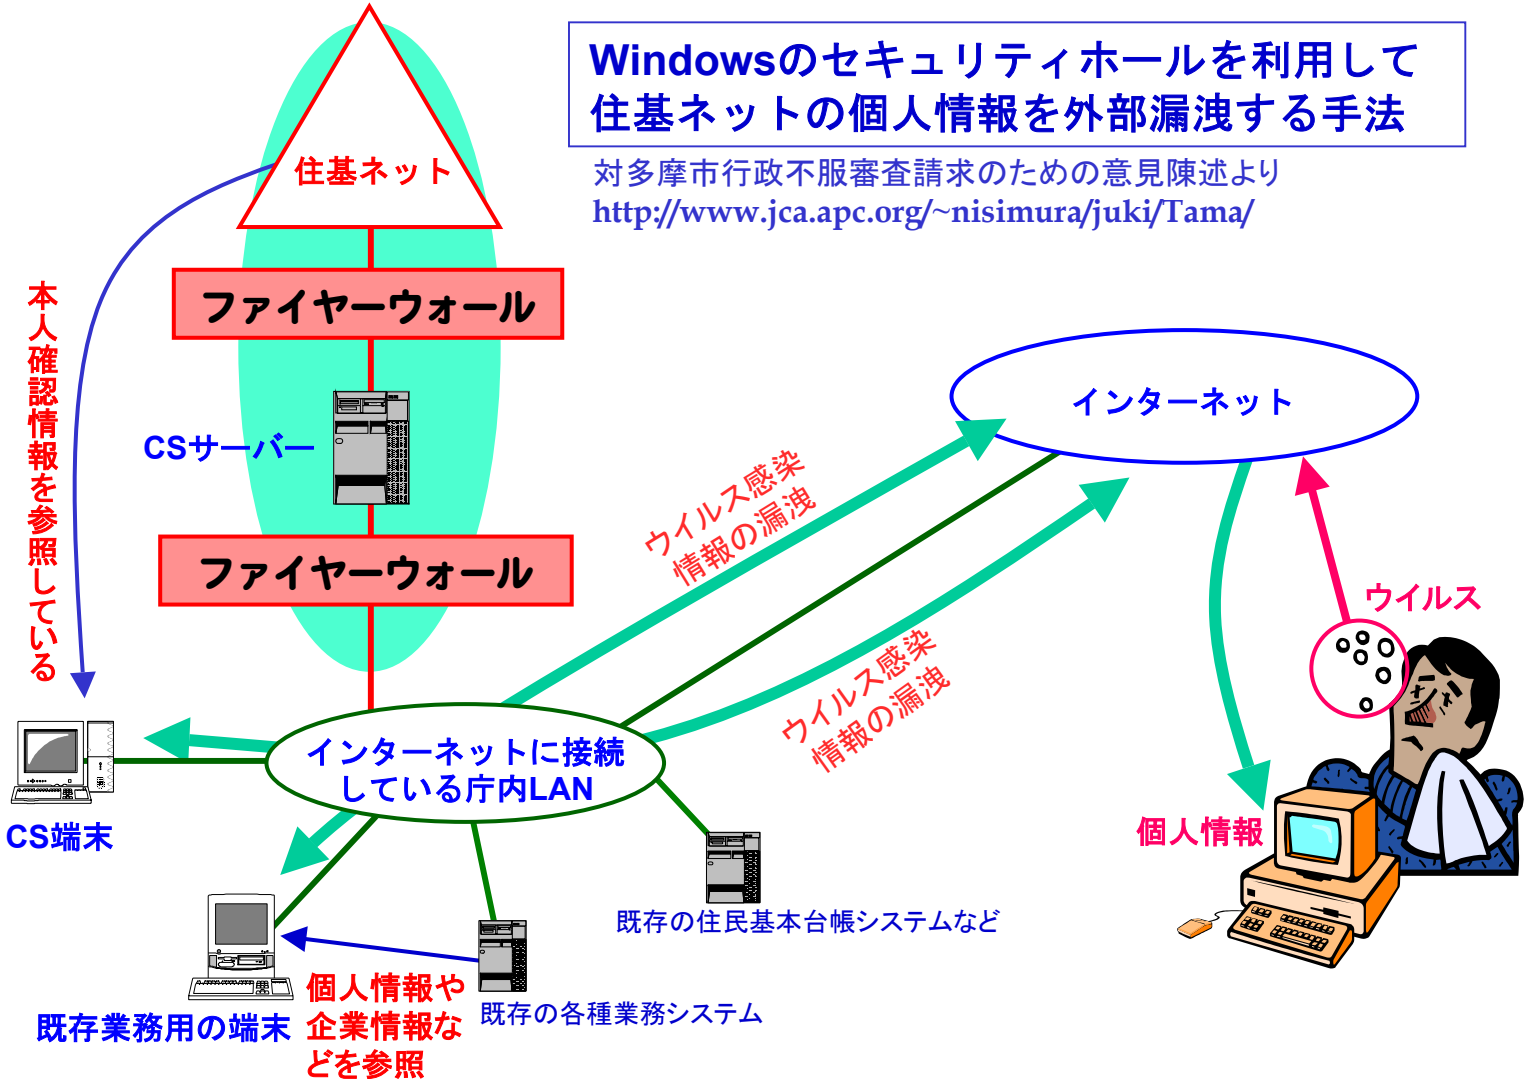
Windowsのセキュリティホールを利用して住基ネットの個人情報を外部漏洩する手法

対多摩市行政不服審査請求のための意見陳述より
http://www.jca.apc.org/~nisimura/juki/Tama/

住基ネット

ファイヤーウォール

CSサーバー

ファイヤーウォール

本人確認情報を参照している

インターネット

ウイルス感染
情報の漏洩

ウイルス感染
情報の漏洩

ウイルス

インターネットに接続している庁内LAN

CS端末

個人情報

既存の住民基本台帳システムなど

既存業務用の端末

個人情報や企業情報などを参照

既存の各種業務システム